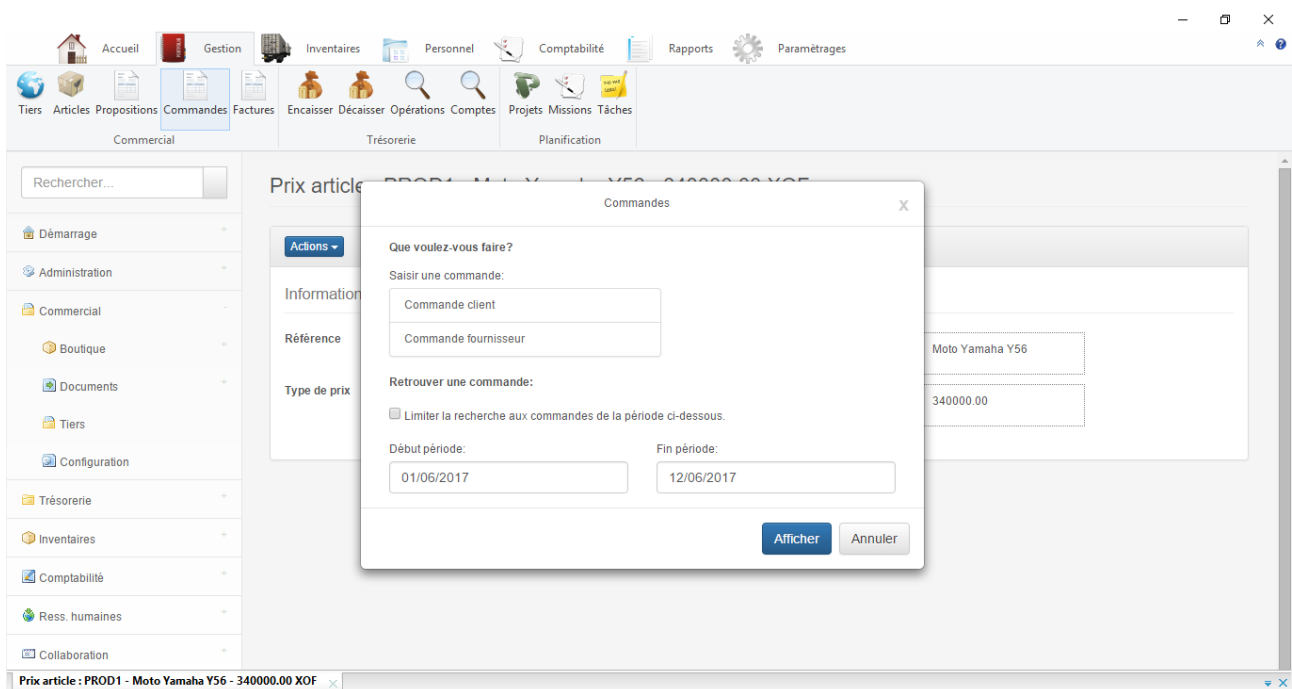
Accueil Gestion Inventaires Personnel Comptabilité Rapports Paramétrages

Tiers Articles Propositions Commandes Factures
Commercial

Encaisser Décaisser Opérations Comptes
Trésorerie

Projets Missions Tâches
Planification

Rechercher...

Démarrage
Administration
Commercial
Boutique
Documents
Tiers
Configuration
Trésorerie
Inventaires
Comptabilité
Ress. humaines
Collaboration

Prix article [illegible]

Actions

Information

Référence

Type de prix

Moto Yamaha Y56

340000.00

Commandes

x

Que voulez-vous faire?

Saisir une commande:

Commande client

Commande fournisseur

Retrouver une commande:

Limiter la recherche aux commandes de la période ci-dessous.

Début période:

01/06/2017

Fin période:

12/06/2017

Afficher

Annuler

Prix article : PROD1 - Moto Yamaha Y56 - 340000.00 XOF